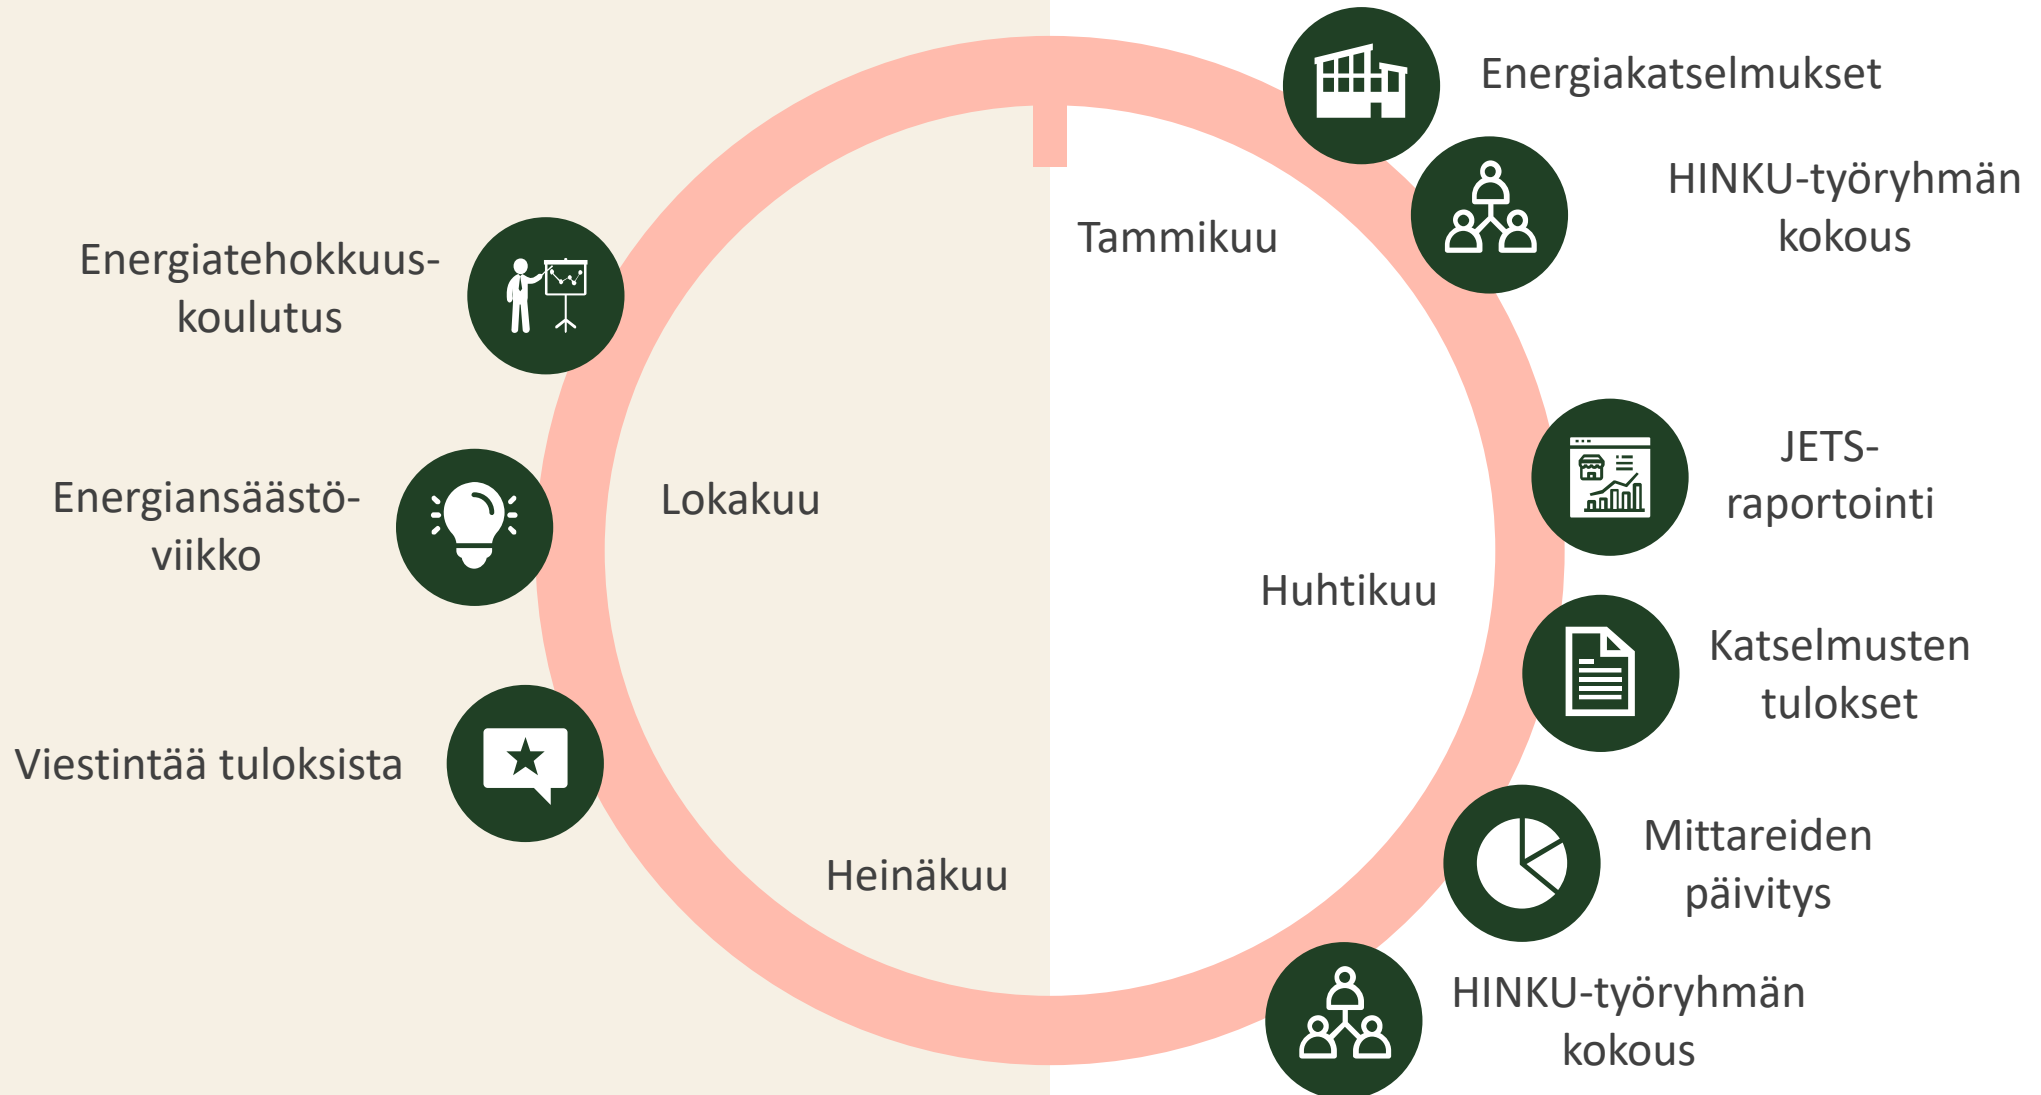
Energiakatselmukset

HINKU-työryhmän kokous

Tammikuu

JETS-raportointi

Huhtikuu

Katselmusten tulokset

Mittareiden päivitys

HINKU-työryhmän kokous

Heinäkuu

Lokakuu

Energiatehokkuuskoulutus

Energiansäästöviikko

Viestintää tuloksista